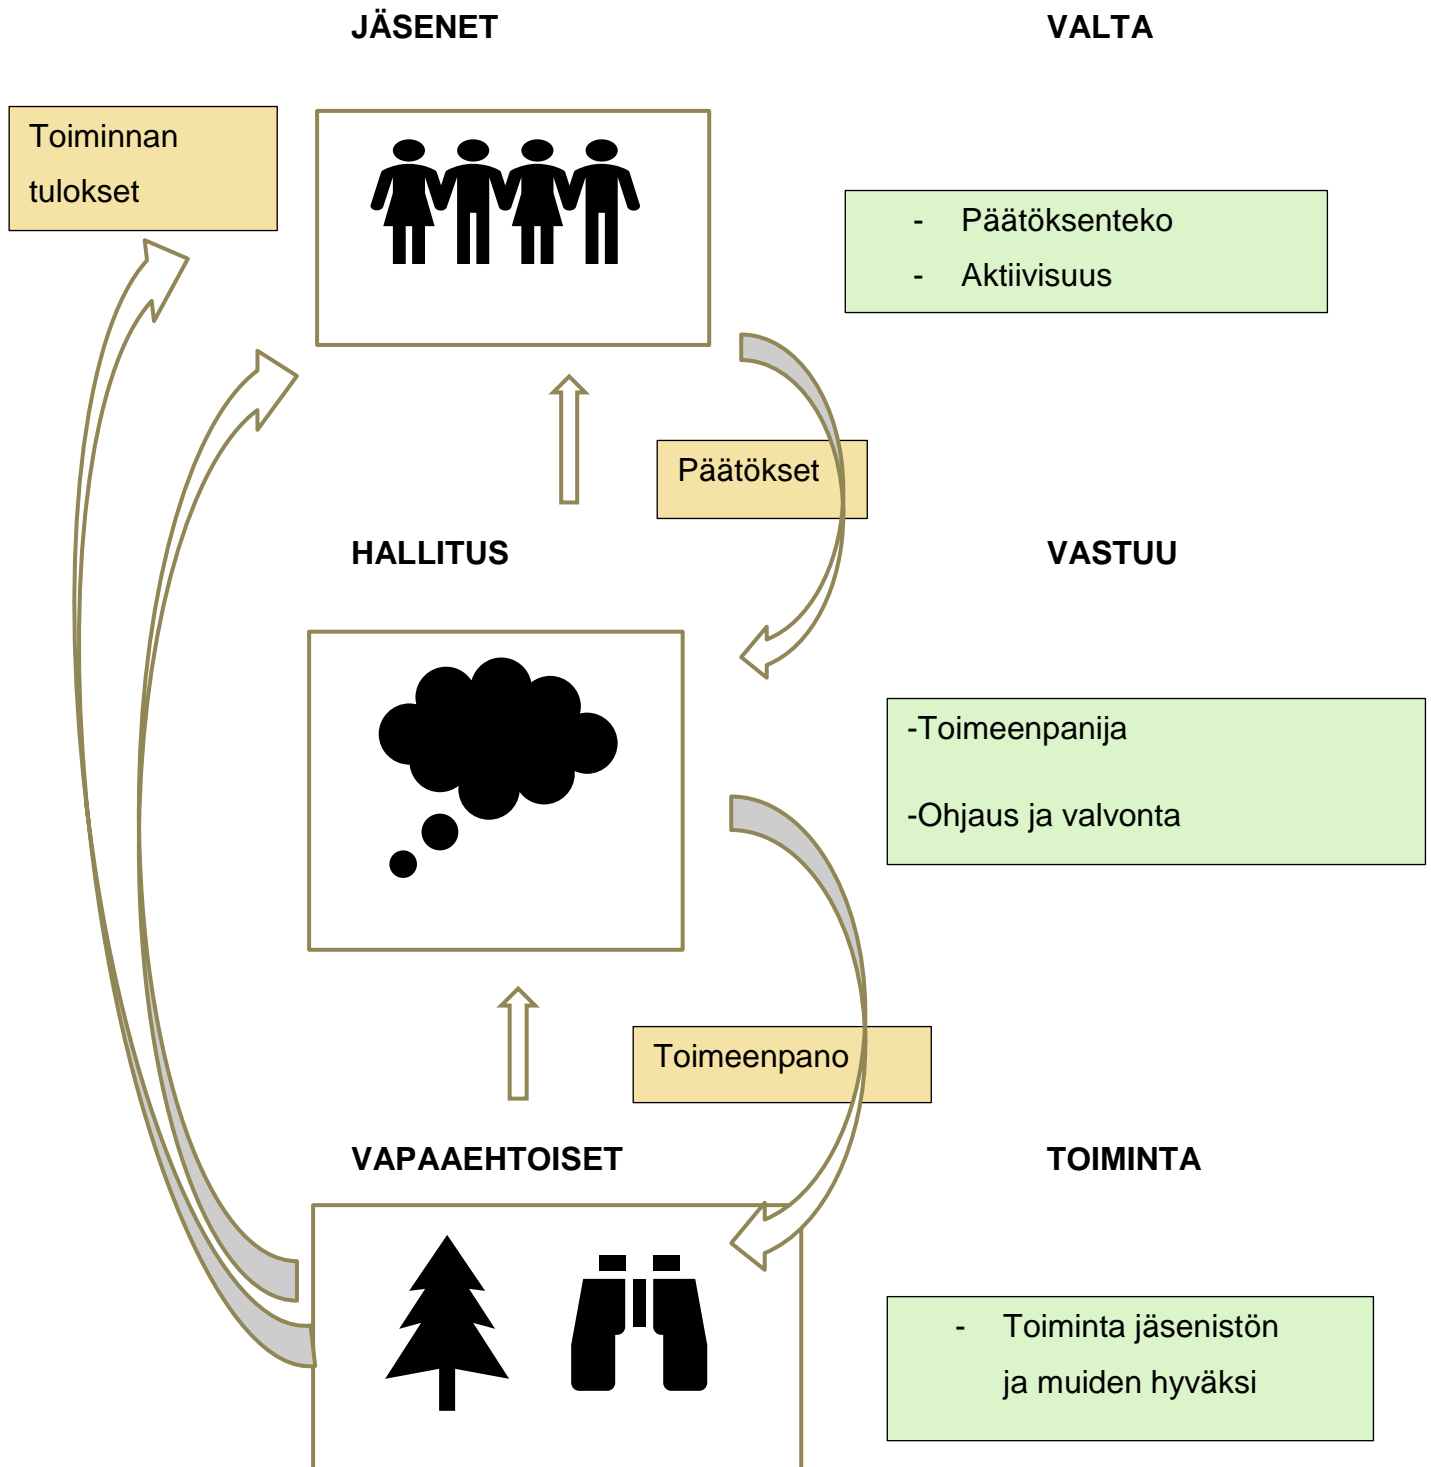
JÄSENET

VALTA

Toiminnan tulokset

- Päätöksenteko
- Aktiivisuus

Päätökset

HALLITUS

VASTUU

-Toimeenpanija

-Ohjaus ja valvonta

Toimeenpano

VAPAAEHTOISET

TOIMINTA

- Toiminta jäsenistön ja muiden hyväksi